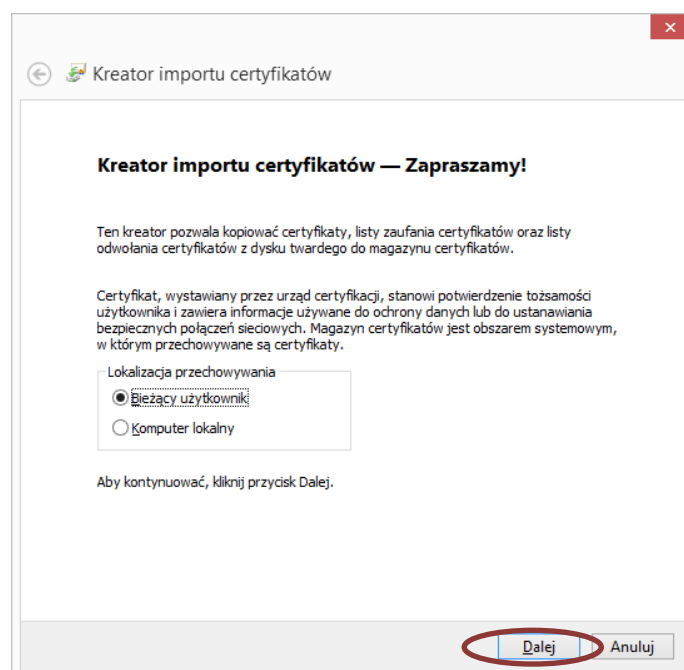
Kreator importu certyfikatów

Kreator importu certyfikatów — Zapraszamy!

Ten kreator pozwala kopiować certyfikaty, listy zaufania certyfikatów oraz listy odwołania certyfikatów z dysku twardego do magazynu certyfikatów.

Certyfikat, wystawiany przez urząd certyfikacji, stanowi potwierdzenie tożsamości użytkownika i zawiera informacje używane do ochrony danych lub do ustanawiania bezpiecznych połączeń sieciowych. Magazyn certyfikatów jest obszarem systemowym, w którym przechowywane są certyfikaty.

Lokalizacja przechowywania

Bieżący użytkownik

Komputer lokalny

Aby kontynuować, kliknij przycisk Dalej.

Dalej

Anuluj